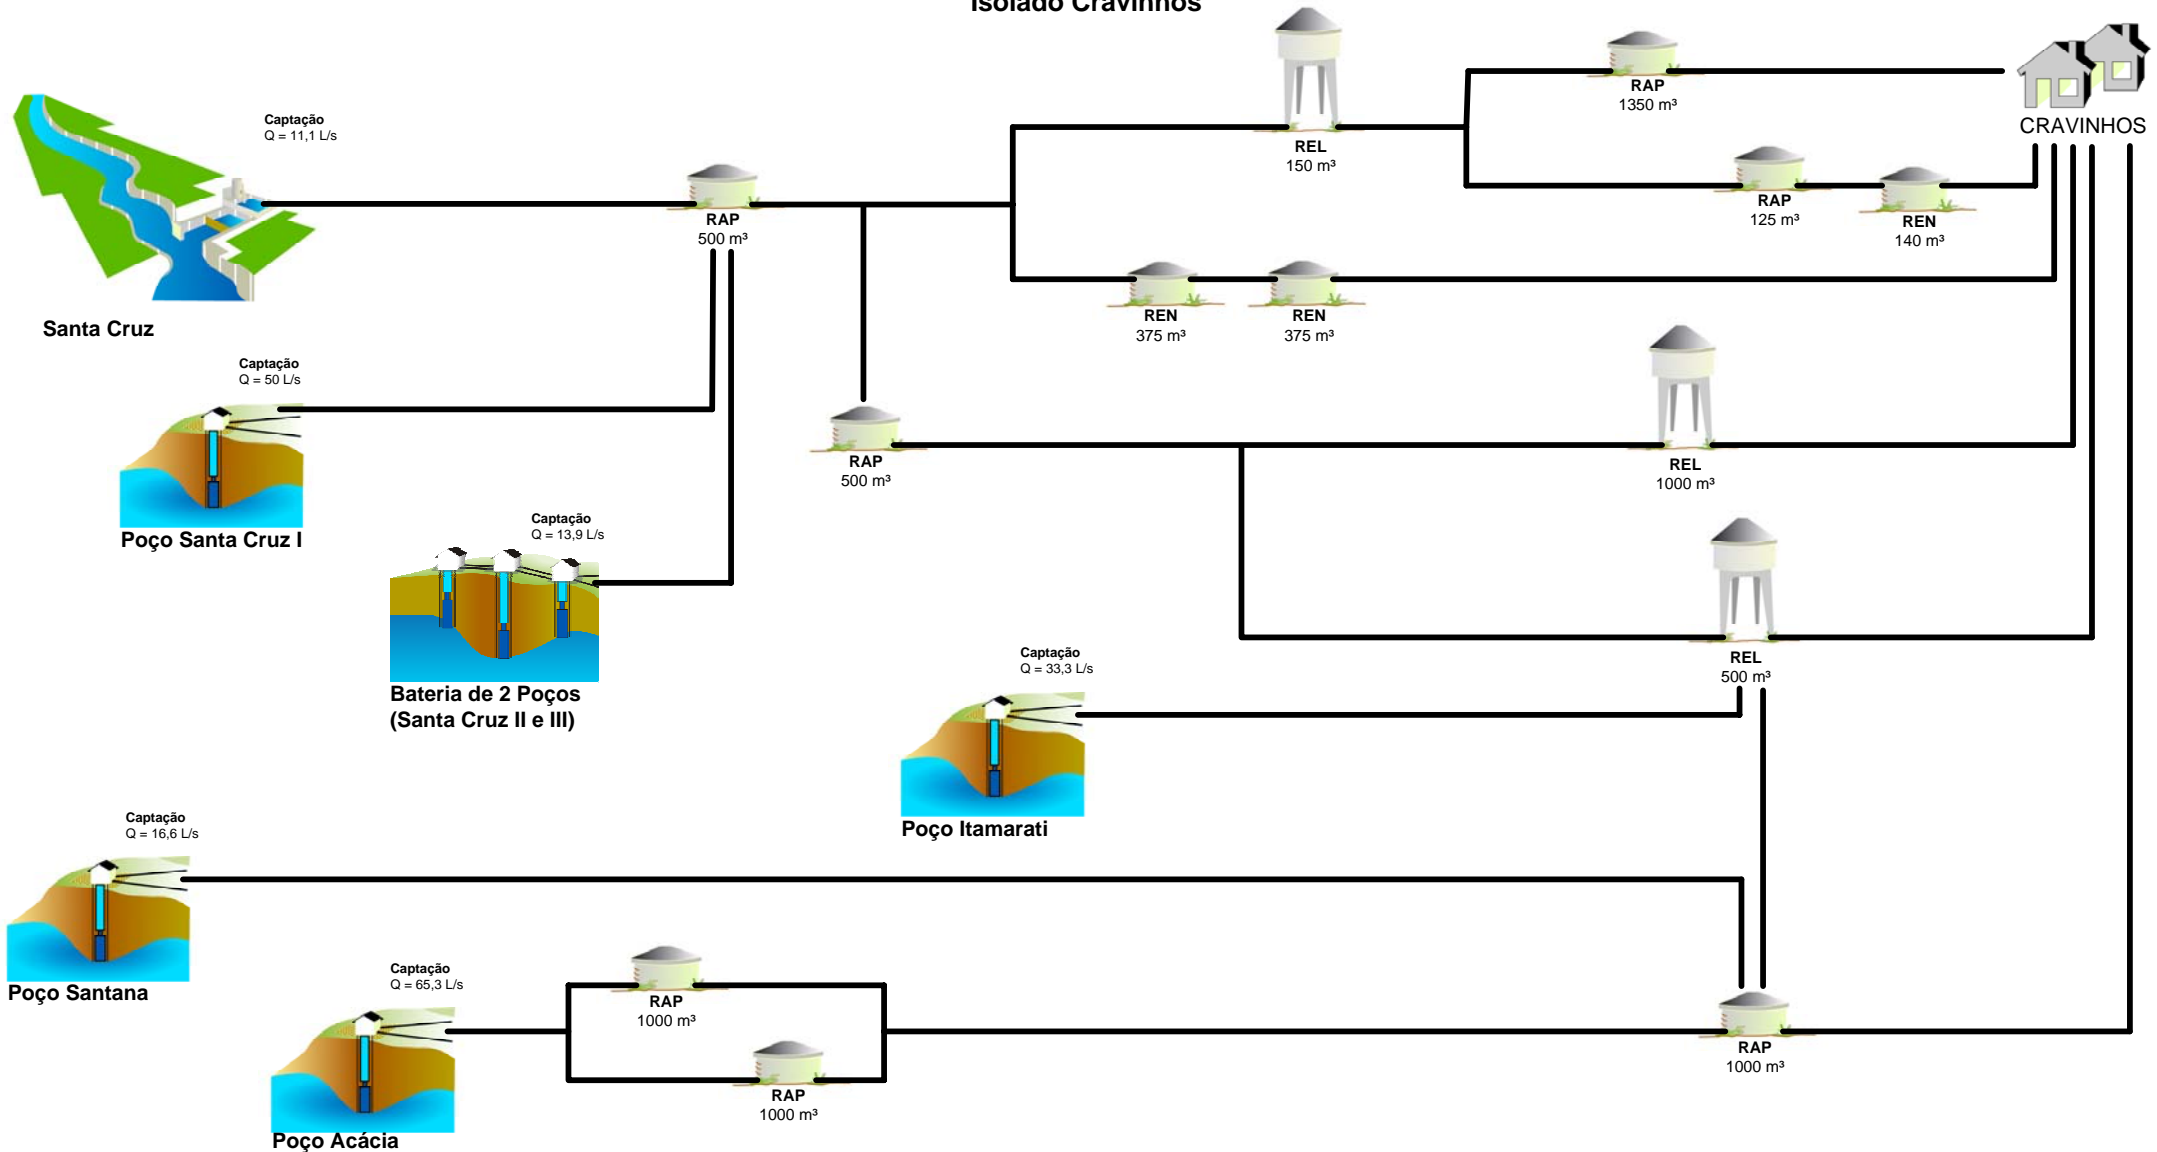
Isolado Cravinhos

Captação
Q = 11,1 L/s

Santa Cruz

RAP
500 m³

REL
150 m³

RAP
1350 m³

CRAVINHOS

RAP
125 m³

REN
140 m³

REN
375 m³

REN
375 m³

Captação
Q = 50 L/s

Poço Santa Cruz I

RAP
500 m³

REL
1000 m³

Captação
Q = 13,9 L/s

Bateria de 2 Poços
(Santa Cruz II e III)

REL
500 m³

Captação
Q = 33,3 L/s

Poço Itamarati

Captação
Q = 16,6 L/s

Poço Santana

Captação
Q = 65,3 L/s

RAP
1000 m³

RAP
1000 m³

RAP
1000 m³

Poço Acácia